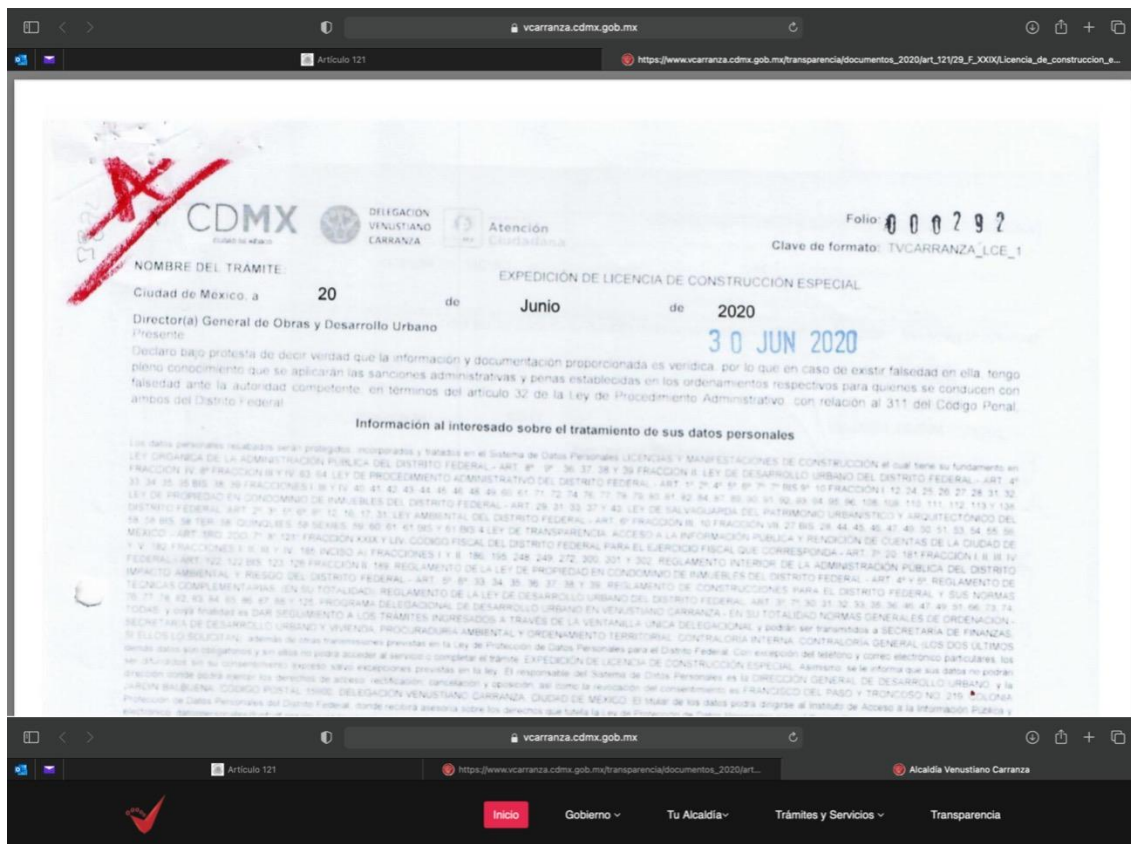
vcarranza.cdmx.gob.mx

Artículo 121

https://www.vcarranza.cdmx.gob.mx/transparencia/documentos_2020/art_121/29_F_XXIX/Licencia_de_construccion_e...

CDMX CIUDAD DE MÉXICO

DELEGACIÓN VENUSTIANO CARRANZA

Atención Ciudadana

Folio: 0 0 0 2 9 2

Clave de formato: TVCARRANZA_LCE_1

NOMBRE DEL TRAMITE:

EXPEDICIÓN DE LICENCIA DE CONSTRUCCIÓN ESPECIAL

Ciudad de Mexico, a 20 de Junio de 2020

Director(a) General de Obras y Desarrollo Urbano
Presente

30 JUN 2020

Declaro bajo protesta de decir verdad que la información y documentación proporcionada es verídica, por lo que en caso de existir falsedad en ella, tengo pleno conocimiento que se aplicarán las sanciones administrativas y penas establecidas en los ordenamientos respectivos para quienes se conducen con falsedad ante la autoridad competente, en términos del artículo 32 de la Ley de Procedimiento Administrativo, con relación al 311 del Código Penal, ambos del Distrito Federal.

Información al interesado sobre el tratamiento de sus datos personales

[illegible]

vcarranza.cdmx.gob.mx

Artículo 121

https://www.vcarranza.cdmx.gob.mx/transparencia/documentos_2020/art...

Alcaldía Venustiano Carranza

Inicio Gobierno Tu Alcaldía Trámites y Servicios Transparencia